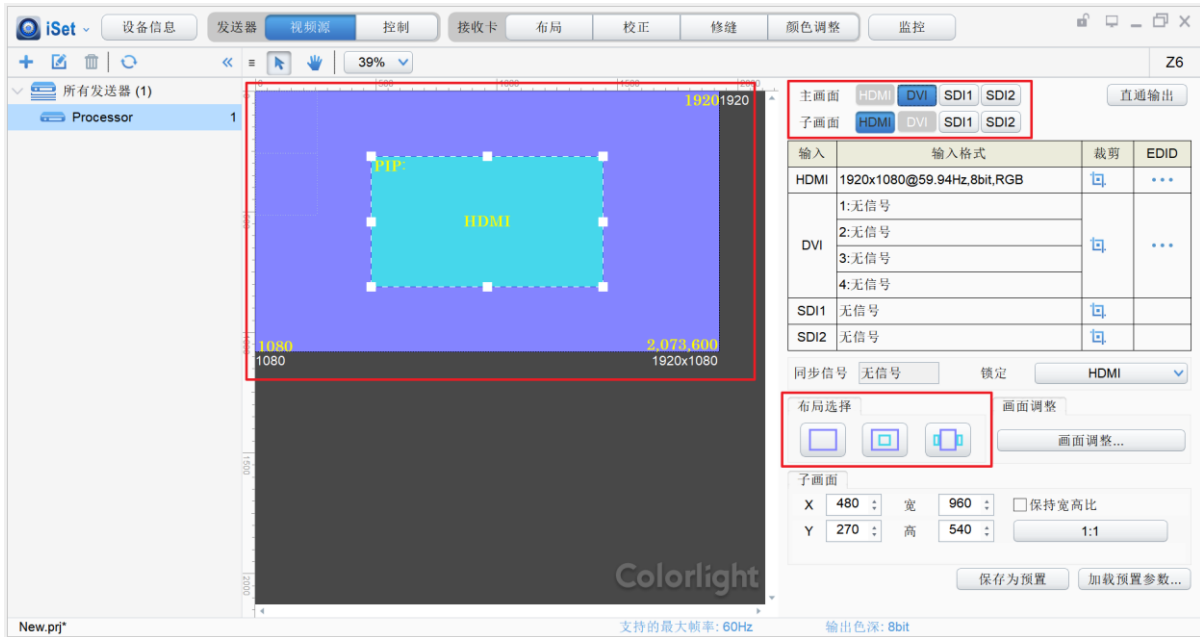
iSet 设备信息 发送器 视频源 控制 接收卡 布局 校正 修缝 颜色调整 监控

39% Z6

所有发送器 (1)
Processor 1

1920 1920
PIP:
HDMI
1080
1080
2,073,600
1920x1080

Colorlight

主画面 HDMI DVI SDI1 SDI2
子画面 HDMI DVI SDI1 SDI2
直通输出

| 输入 | 输入格式 | 裁剪 | EDID |
|---|---|---|---|
| HDMI | 1920x1080@59.94Hz,8bit,RGB | | ••• |
| DVI | 1:无信号 | | ••• |
| | 2:无信号 | | |
| | 3:无信号 | | |
| | 4:无信号 | | |
| SDI1 | 无信号 | | |
| SDI2 | 无信号 | | |

同步信号 无信号 锁定 HDMI

布局选择 画面调整
画面调整...

子画面
X 480 宽 960 保持宽高比
Y 270 高 540 1:1

保存为预置 加载预置参数...

New.prj* 支持的最大帧率: 60Hz 输出色深: 8bit